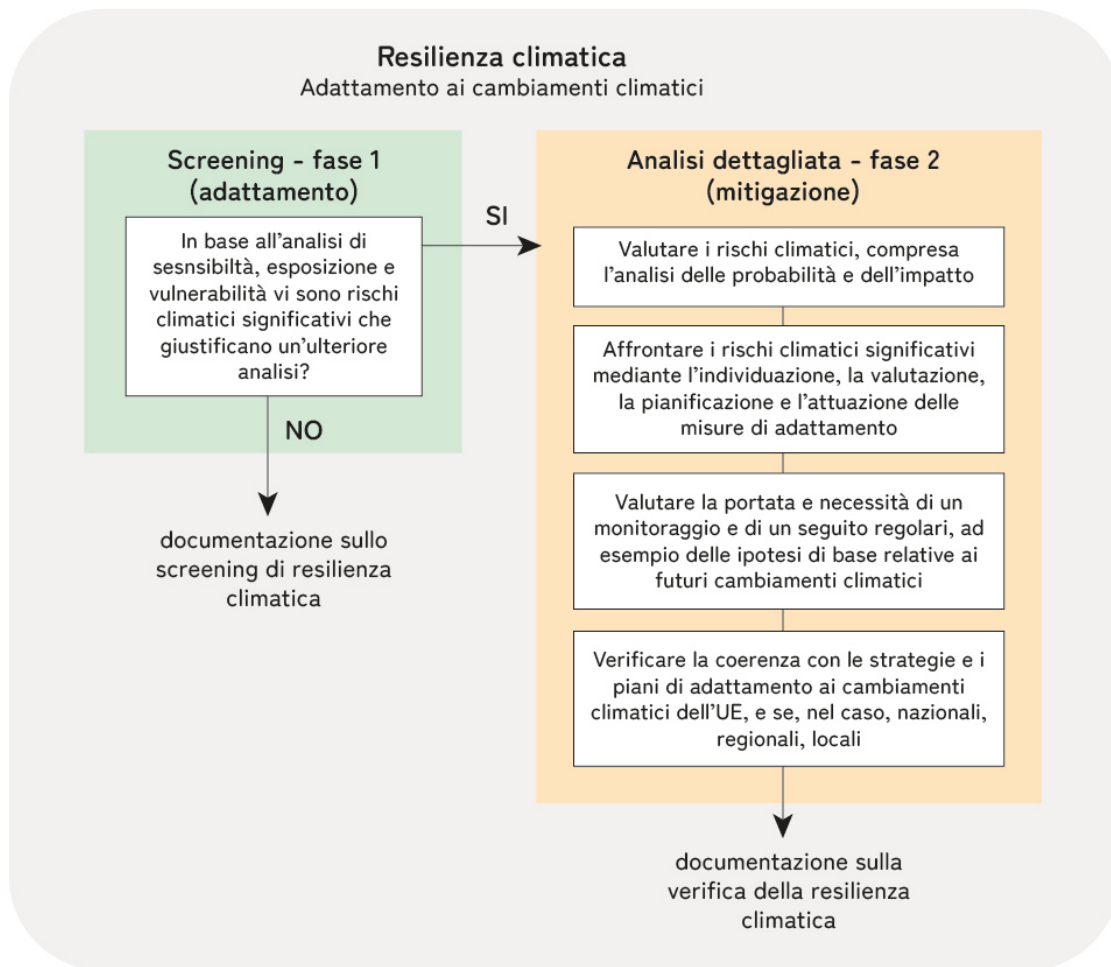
Resilienza climatica
Adattamento ai cambiamenti climatici

Screening - fase 1
(adattamento)

In base all'analisi di sesnsibiltà, esposizione e vulnerabilità vi sono rischi climatici significativi che giustificano un'ulteriore analisi?

SI

NO

documentazione sullo screening di resilienza climatica

Analisi dettagliata - fase 2
(mitigazione)

Valutare i rischi climatici, compresa l'analisi delle probabilità e dell'impatto

Affrontare i rischi climatici significativi mediante l'individuazione, la valutazione, la pianificazione e l'attuazione delle misure di adattamento

Valutare la portata e necessità di un monitoraggio e di un seguito regolari, ad esempio delle ipotesi di base relative ai futuri cambiamenti climatici

Verificare la coerenza con le strategie e i piani di adattamento ai cambiamenti climatici dell'UE, e se, nel caso, nazionali, regionali, locali

documentazione sulla verifica della resilienza climatica